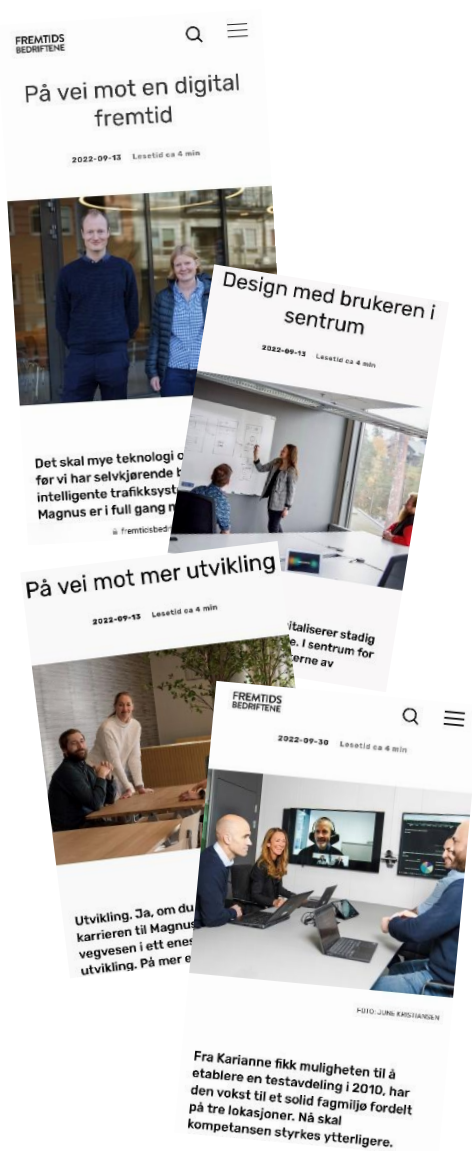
FREMTIDS BEDRIFTENE

På vei mot en digital fremtid

2022-09-13 Lesetid ca 4 min

Det skal mye teknologi o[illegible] før vi har selvkjørende b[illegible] intelligente trafikksyst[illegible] Magnus er i full gang m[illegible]

fremtidsbed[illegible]

Design med brukeren i sentrum

2022-09-13 Lesetid ca 4 min

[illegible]italiserer stadig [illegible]e. I sentrum for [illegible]erne av

På vei mot mer utvikling

2022-09-13 Lesetid ca 4 min

Utvikling. Ja, om du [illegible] karrieren til Magnus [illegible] vegvesen i ett enes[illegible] utvikling. På mer e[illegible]

FREMTIDS BEDRIFTENE

2022-09-30 Lesetid ca 4 min

FOTO: JUNE KRISTIANSEN

Fra Karianne fikk muligheten til å etablere en testavdeling i 2010, har den vokst til et solid fagmiljø fordelt på tre lokasjoner. Nå skal kompetansen styrkes ytterligere.